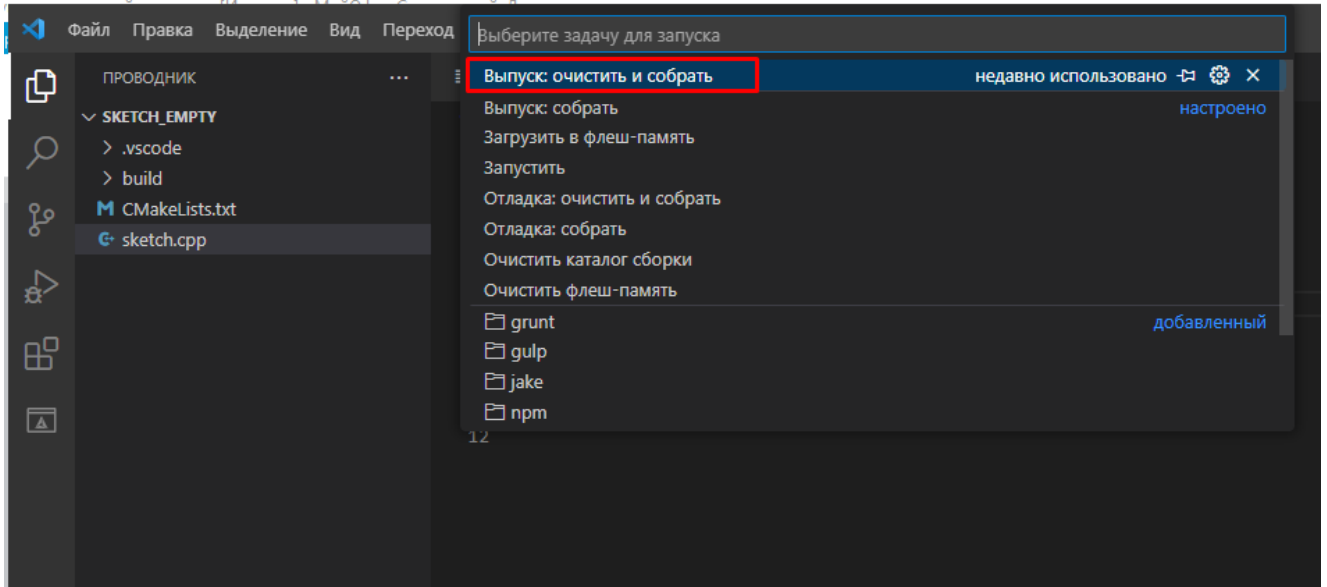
Файл Правка Выделение Вид Переход

Выберите задачу для запуска

ПРОВОДНИК ...

SKETCH_EMPTY
.vscode
build
CMakeLists.txt
sketch.cpp

Выпуск: очистить и собрать недавно использовано
Выпуск: собрать настроено
Загрузить в флеш-память
Запустить
Отладка: очистить и собрать
Отладка: собрать
Очистить каталог сборки
Очистить флеш-память
grunt добавленный
gulp
jake
npm

12